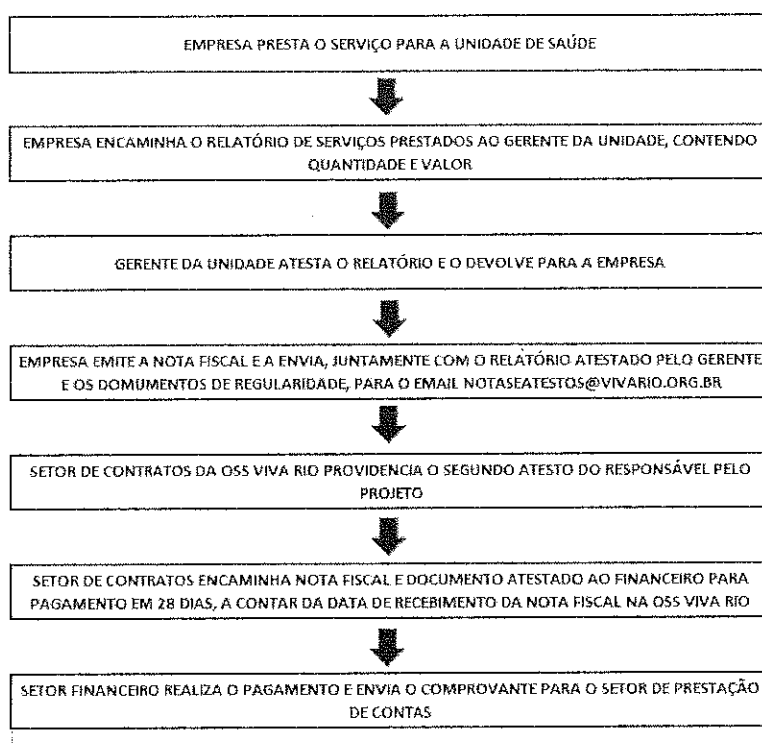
EMPRESA PRESTA O SERVIÇO PARA A UNIDADE DE SAÚDE

EMPRESA ENCAMINHA O RELATÓRIO DE SERVIÇOS PRESTADOS AO GERENTE DA UNIDADE, CONTENDO QUANTIDADE E VALOR

GERENTE DA UNIDADE ATESTA O RELATÓRIO E O DEVOLVE PARA A EMPRESA

EMPRESA EMITE A NOTA FISCAL E A ENVIA, JUNTAMENTE COM O RELATÓRIO ATESTADO PELO GERENTE E OS DOMUMENTOS DE REGULARIDADE, PARA O EMAIL NOTASEATESTOS@VIVARIO.ORG.BR

SETOR DE CONTRATOS DA OSS VIVA RIO PROVIDENCIA O SEGUNDO ATESTO DO RESPONSÁVEL PELO PROJETO

SETOR DE CONTRATOS ENCAMINHA NOTA FISCAL E DOCUMENTO ATESTADO AO FINANCEIRO PARA PAGAMENTO EM 28 DIAS, A CONTAR DA DATA DE RECEBIMENTO DA NOTA FISCAL NA OSS VIVA RIO

SETOR FINANCEIRO REALIZA O PAGAMENTO E ENVIA O COMPROVANTE PARA O SETOR DE PRESTAÇÃO DE CONTAS